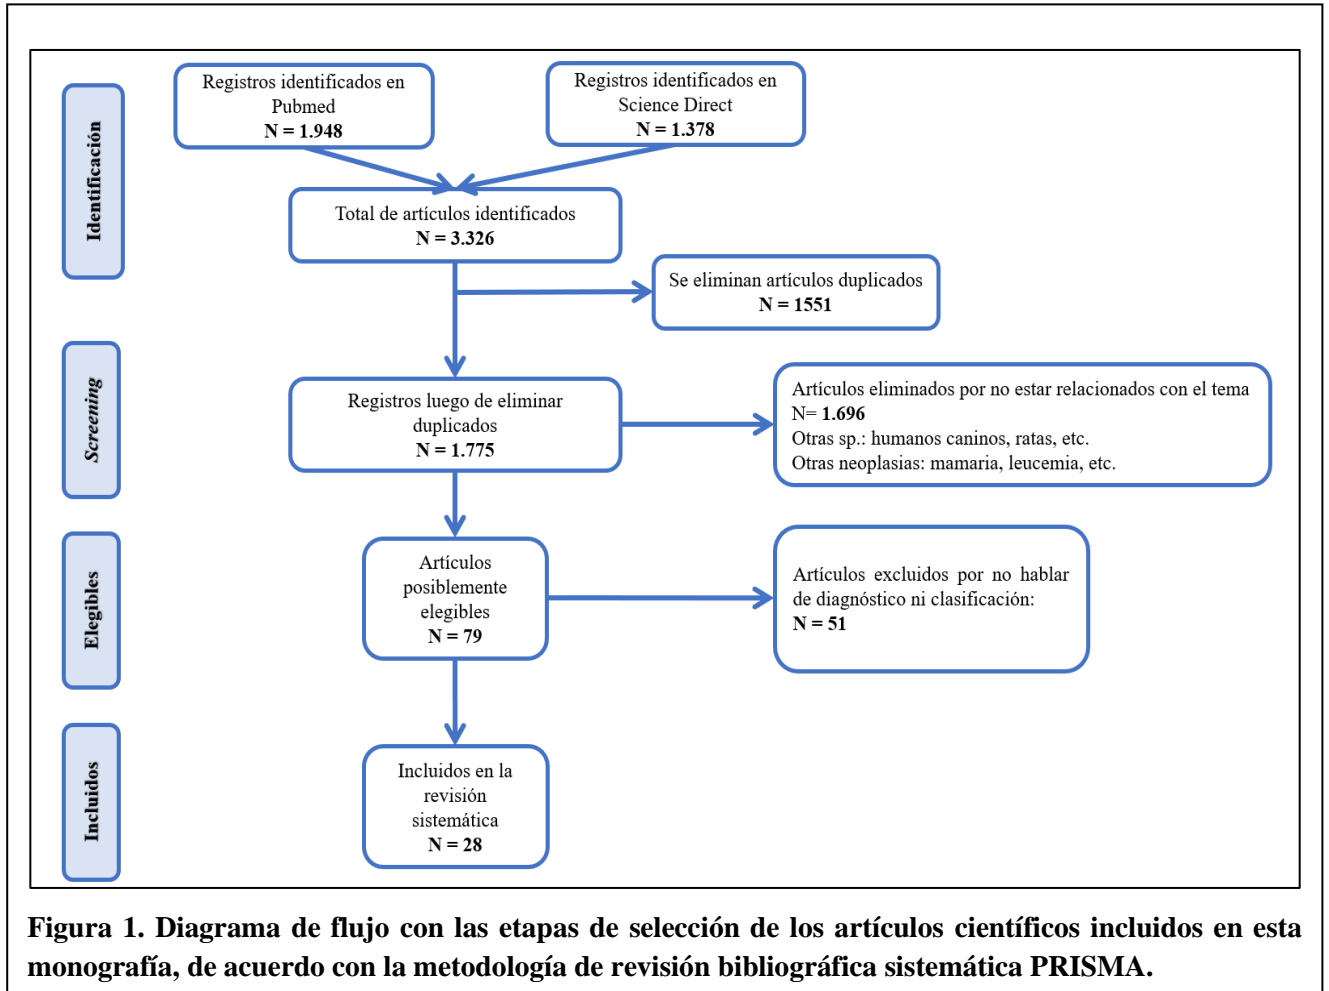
Identificación

Registros identificados en Pubmed
N = 1.948

Registros identificados en Science Direct
N = 1.378

Total de artículos identificados
N = 3.326

Se eliminan artículos duplicados
N = 1551

Screening

Registros luego de eliminar duplicados
N = 1.775

Artículos eliminados por no estar relacionados con el tema
N= 1.696
Otras sp.: humanos caninos, ratas, etc.
Otras neoplasias: mamaria, leucemia, etc.

Elegibles

Artículos posiblemente elegibles
N = 79

Artículos excluidos por no hablar de diagnóstico ni clasificación:
N = 51

Incluidos

Incluidos en la revisión sistemática
N = 28

Figura 1. Diagrama de flujo con las etapas de selección de los artículos científicos incluidos en esta monografía, de acuerdo con la metodología de revisión bibliográfica sistemática PRISMA.